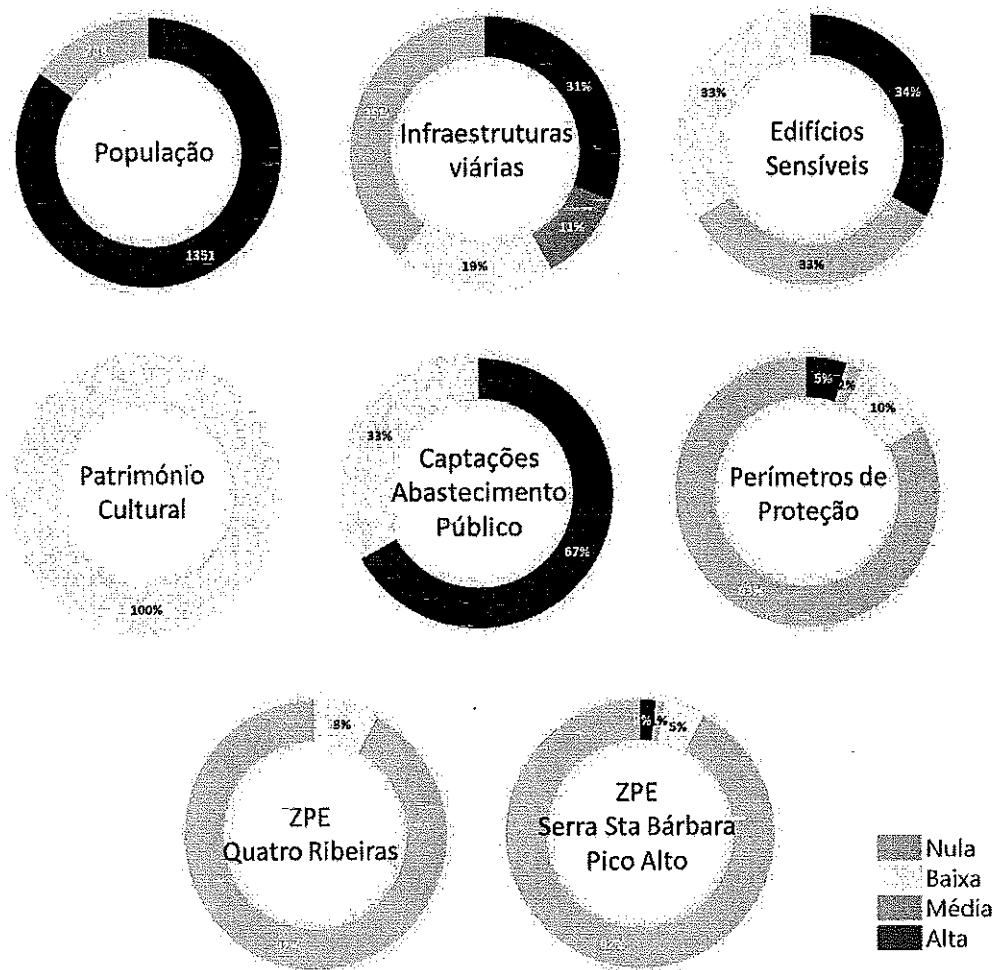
População
1351
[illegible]

Infraestruturas viárias
31%
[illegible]
19%
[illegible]

Edifícios Sensíveis
33%
34%
33%

Património Cultural
100%

Captações Abastecimento Público
33%
67%

Perímetros de Proteção
5%
2%
10%
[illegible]

ZPE Quatro Ribeiras
8%
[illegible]

ZPE Serra Sta Bárbara Pico Alto
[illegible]%
%
5%
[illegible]

Nula
Baixa
Média
Alta